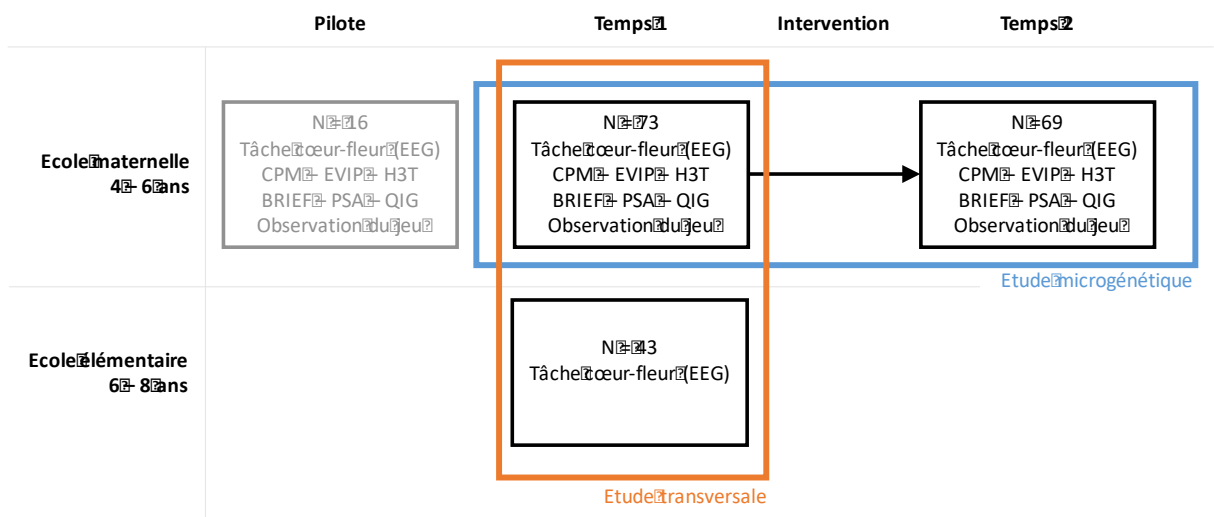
Pilote

Temps 1

Intervention

Temps 2

Ecole maternelle
4 - 6 ans

N = 16
Tâche cœur-fleur (EEG)
CPM - EVIP - H3T
BRIEF - PSA - QIG
Observation du jeu

N = 73
Tâche cœur-fleur (EEG)
CPM - EVIP - H3T
BRIEF - PSA - QIG
Observation du jeu

N = 69
Tâche cœur-fleur (EEG)
CPM - EVIP - H3T
BRIEF - PSA - QIG
Observation du jeu

Etude microgénétique

Ecole élémentaire
6 - 8 ans

N = 43
Tâche cœur-fleur (EEG)

Etude transversale